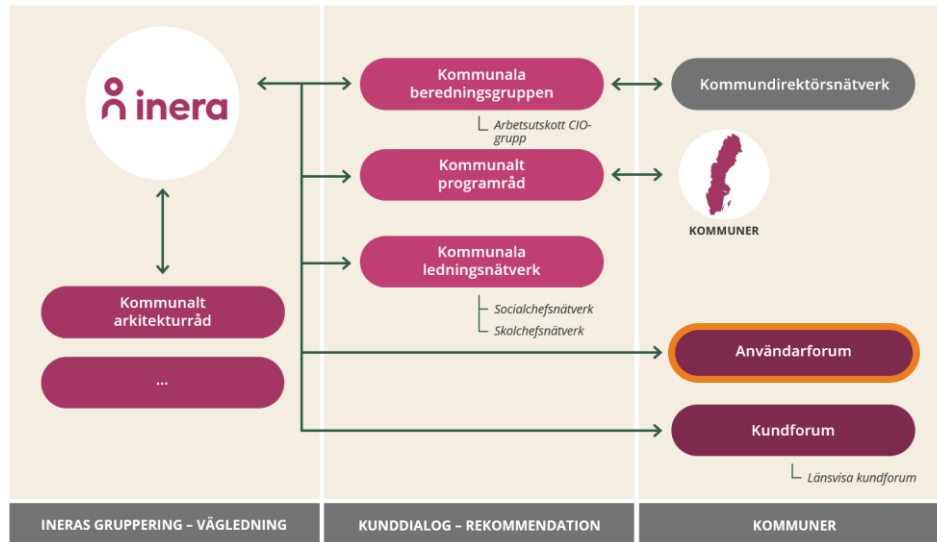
inera

Kommunalt arkitekturråd

...

Kommunala beredningsgruppen

Arbetsutskott CIO-grupp

Kommunalt programråd

Kommunala ledningsnätverk

Socialchefsnätverk

Skolchefsnätverk

Kommundirektörsnätverk

KOMMUNER

Användarforum

Kundforum

Länsvisa kundforum

INERAS GRUPPERING – VÄGLEDNING

KUNDDIALOG – REKOMMENDATION

KOMMUNER